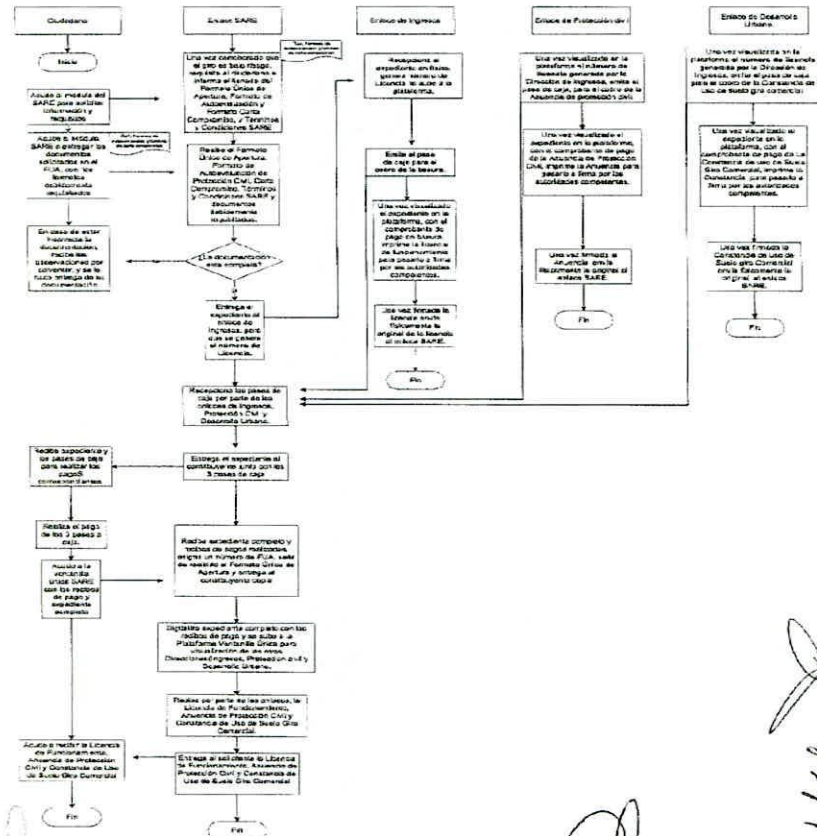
Ciudadano

Enlace SARE

Enlace de Ingresos

Enlace de Protección Civil

Enlace de Desarrollo Urbano

Inicio

Acude al módulo del SARE para solicitar información y requisitos

Una vez corroborado que el giro es bajo riesgo, explica al ciudadano e informa el llenado del Formato Único de Apertura, Formato de Autoevaluación y Formato Carta Compromiso, y Términos y Condiciones SARE

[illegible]

Acude al módulo SARE a entregar los documentos solicitados en el FUA, con los formatos debidamente requisitados

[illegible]

Recibe el Formato Único de Apertura, Formato de Autoevaluación de Protección Civil, Carta Compromiso, Términos y Condiciones SARE y documentos debidamente requisitados.

En caso de estar incompleta la documentación realizan las observaciones por corregir, y se le hace entrega de su documentación

¿La documentación esta completa?

Entrega el expediente al enlace de Ingresos, para que se genere el número de Licencia.

Recepciona el expediente en físico, genera número de Licencia, lo sube a la plataforma.

Emite el pase de caja para el cobro de la licencia.

Una vez visualizado el expediente en la plataforma, con el comprobante de pago en físico imprime la licencia de funcionamiento para pasarla a firma por las autoridades competentes.

Una vez firmada la licencia envía físicamente la original de la licencia al enlace SARE.

Fin

Una vez visualizado en la plataforma el número de licencia generado por la Dirección de Ingresos, emite el pase de caja para el cobro de la Anuencia de protección civil.

Una vez visualizado el expediente en la plataforma, con el comprobante de pago de la Anuencia de Protección Civil, imprime la Anuencia para pasarla a firma por las autoridades competentes.

Una vez firmada la Anuencia envía físicamente la original al enlace SARE.

Fin

Una vez visualizado en la plataforma el número de licencia generada por la Dirección de Ingresos, emite el pase de caja para el cobro de la Constancia de uso de suelo giro comercial.

Una vez visualizado el expediente en la plataforma, con el comprobante de pago de la Constancia de Uso de Suelo Giro Comercial, imprime la Constancia para pasarla a firma por las autoridades competentes.

Una vez firmada la Constancia de Uso de Suelo giro Comercial envía físicamente la original al enlace SARE.

Fin

Recepciona los pases de caja por parte de los enlaces de Ingresos, Protección Civil y Desarrollo Urbano.

Recibe expediente y los pases de caja para realizar los pagos correspondientes.

Entrega el expediente al contribuyente junto con los 3 pases de caja

Realiza el pago de los 3 pases a caja.

Acude a la ventanilla única SARE con los recibos de pago y expediente completo

Recibe expediente completo y recibos de pagos realizados, asigna un número de FUA, sella de recibido el Formato Único de Apertura y entrega al contribuyente copia

Digitaliza expediente completo con los recibos de pago y se sube a la Plataforma Ventanilla Única para visualización de las áreas Direcciones Ingresos, Protección civil y Desarrollo Urbano.

Recibe por parte de los enlaces, la Licencia de Funcionamiento, Anuencia de Protección Civil y Constancia de Uso de Suelo Giro Comercial.

Acude a recibir la Licencia de Funcionamiento, Anuencia de Protección Civil y Constancia de Uso de Suelo Giro Comercial

Entrega al solicitante la Licencia de Funcionamiento, Anuencia de Protección Civil y Constancia de Uso de Suelo Giro Comercial.

Fin

Fin